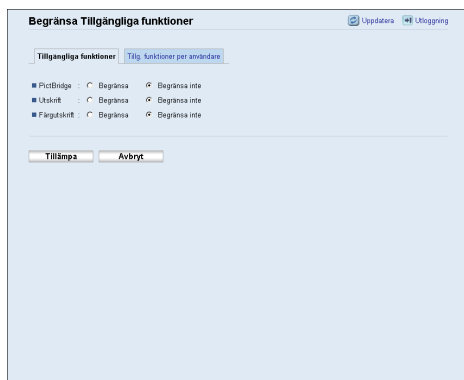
Begränsa Tillgängliga funktioner

Uppdatera Utloggning

Tillgängliga funktioner Tillg. funktioner per användare

PictBridge : Begränsa Begränsa inte
Utskrift : Begränsa Begränsa inte
Färgutskrift : Begränsa Begränsa inte

Tillämpa Avbryt